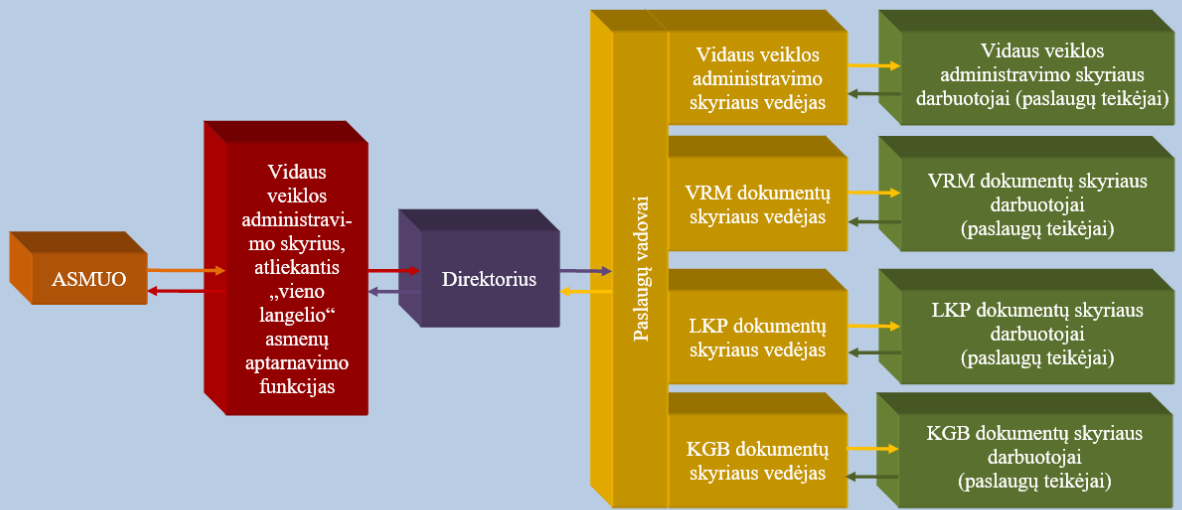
ASMUO

Vidaus veiklos administravimo skyrius, atliekantis „vieno langelio“ asmenų aptarnavimo funkcijas

Direktorius

Paslaugų vadovai

Vidaus veiklos administravimo skyriaus vedėjas

Vidaus veiklos administravimo skyriaus darbuotojai (paslaugų teikėjai)

VRM dokumentų skyriaus vedėjas

VRM dokumentų skyriaus darbuotojai (paslaugų teikėjai)

LKP dokumentų skyriaus vedėjas

LKP dokumentų skyriaus darbuotojai (paslaugų teikėjai)

KGB dokumentų skyriaus vedėjas

KGB dokumentų skyriaus darbuotojai (paslaugų teikėjai)